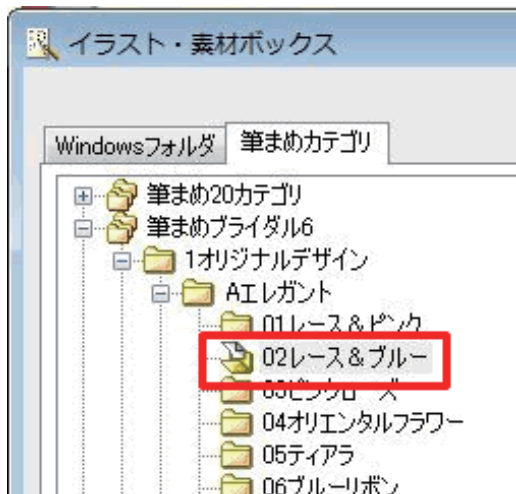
イラスト・素材ボックス

Windowsフォルダ 筆まめカテゴリ

筆まめ20カテゴリ
筆まめブライダル6
1オリジナルデザイン
Aエレガント
01レース＆ピンク
02レース＆ブルー
03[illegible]
04オリエンタルフラワー
05ティアラ
06ブルーリボン